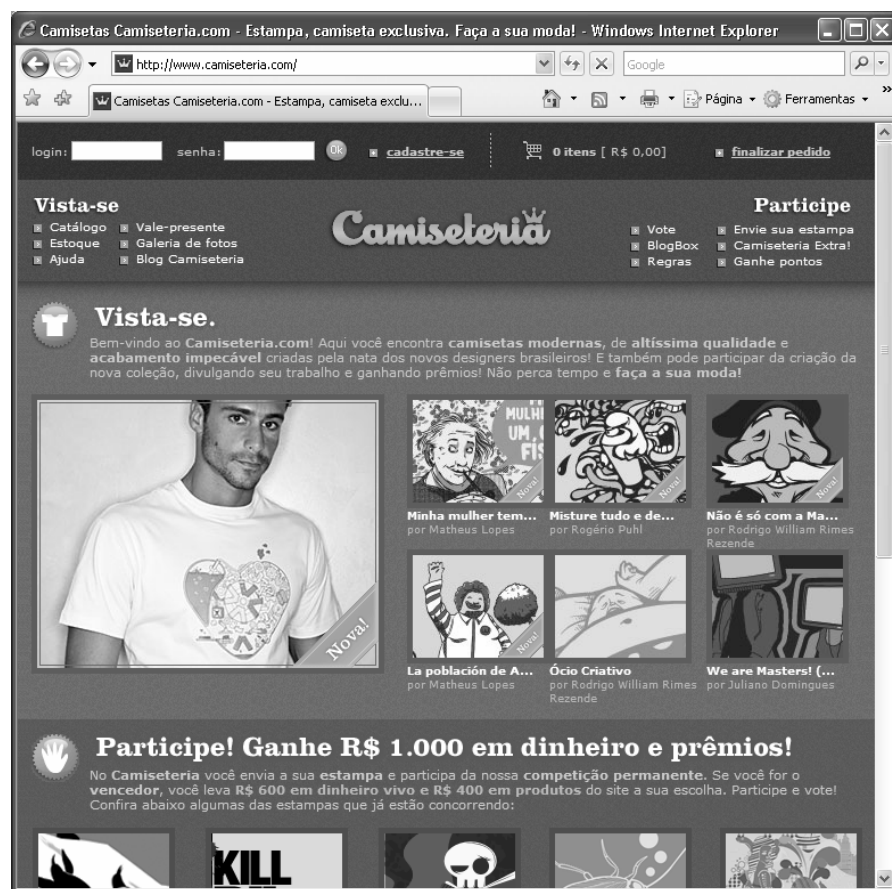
Camisetas Camiseteria.com - Estampa, camiseta exclusiva. Faça a sua moda! - Windows Internet Explorer

http://www.camiseteria.com/

Google

Camisetas Camiseteria.com - Estampa, camiseta exclu...

Página ▾ Ferramentas ▾

login: senha: ok cadastre-se 0 itens [ R$ 0,00] finalizar pedido

Vista-se
Catálogo
Estoque
Ajuda
Vale-presente
Galeria de fotos
Blog Camiseteria

Camiseteria

Participe
Vote
BlogBox
Regras
Envie sua estampa
Camiseteria Extra!
Ganhe pontos

Vista-se.

Bem-vindo ao Camiseteria.com! Aqui você encontra camisetas modernas, de altíssima qualidade e acabamento impecável criadas pela nata dos novos designers brasileiros! E também pode participar da criação da nova coleção, divulgando seu trabalho e ganhando prêmios! Não perca tempo e faça a sua moda!

Nova!

MULH UM FIS

Nova!
Minha mulher tem...
por Matheus Lopes

Nova!
Misture tudo e de...
por Rogério Puhl

Nova!
Não é só com a Ma...
por Rodrigo William Rimes Rezende

Nova!
La población de A...
por Matheus Lopes

Nova!
Ócio Criativo
por Rodrigo William Rimes Rezende

We are Masters! (...
por Juliano Domingues

Participe! Ganhe R$ 1.000 em dinheiro e prêmios!

No Camiseteria você envia a sua estampa e participa da nossa competição permanente. Se você for o vencedor, você leva R$ 600 em dinheiro vivo e R$ 400 em produtos do site a sua escolha. Participe e vote! Confira abaixo algumas das estampas que já estão concorrendo:

KILL